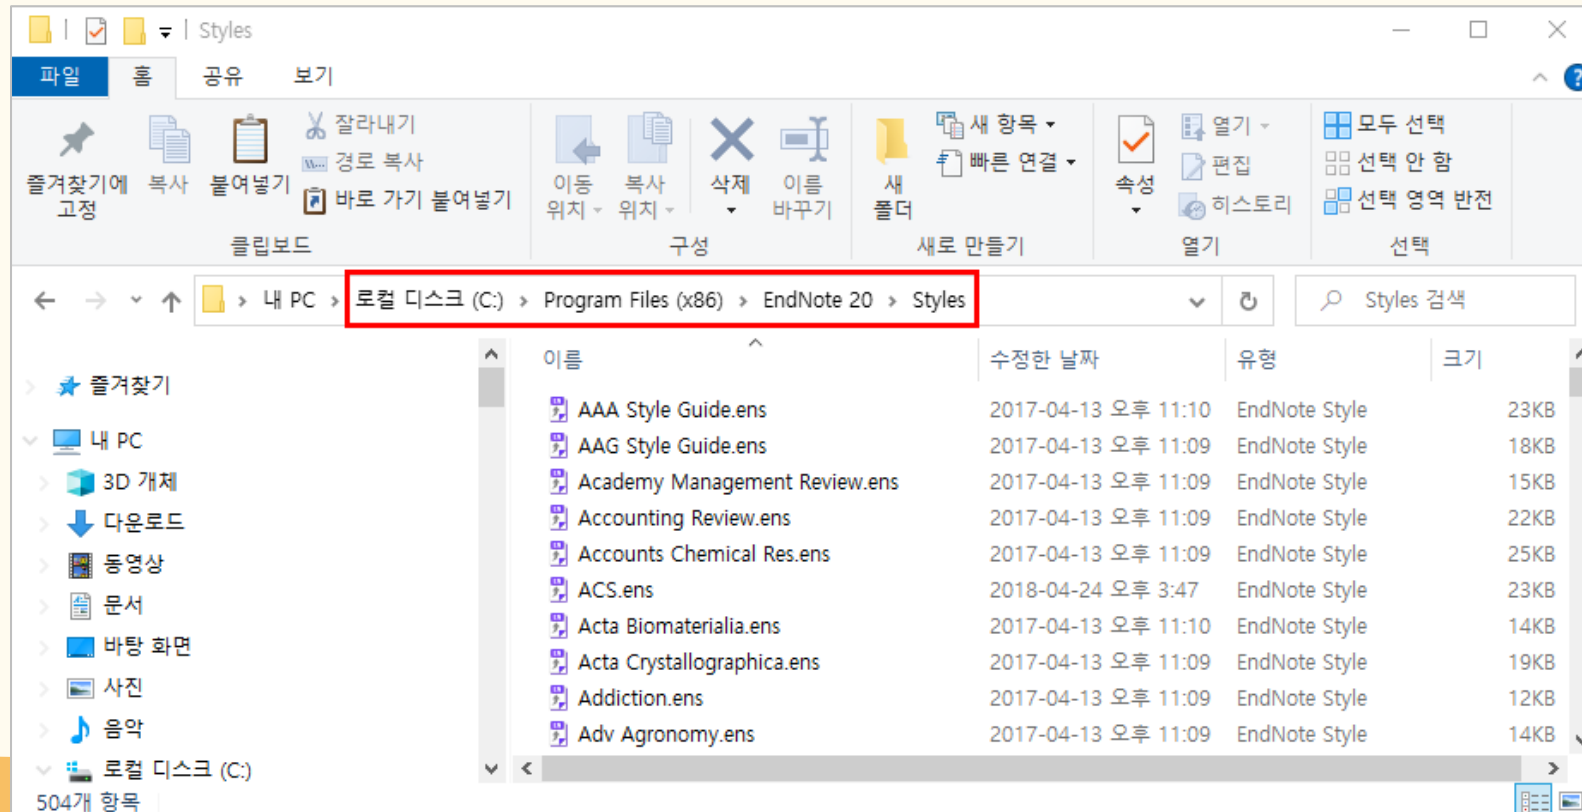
Styles

파일 홈 공유 보기

즐겨찾기에 고정
복사
붙여넣기
잘라내기
경로 복사
바로 가기 붙여넣기
클립보드

이동 위치
복사 위치
삭제
이름 바꾸기
구성

새 폴더
새 항목
빠른 연결
새로 만들기

속성
열기
편집
히스토리
열기

모두 선택
선택 안 함
선택 영역 반전
선택

내 PC > 로컬 디스크 (C:) > Program Files (x86) > EndNote 20 > Styles

Styles 검색

즐겨찾기
내 PC
3D 개체
다운로드
동영상
문서
바탕 화면
사진
음악
로컬 디스크 (C:)

| 이름 | 수정한 날짜 | 유형 | 크기 |
|---|---|---|---|
| AAA Style Guide.ens | 2017-04-13 오후 11:10 | EndNote Style | 23KB |
| AAG Style Guide.ens | 2017-04-13 오후 11:09 | EndNote Style | 18KB |
| Academy Management Review.ens | 2017-04-13 오후 11:09 | EndNote Style | 15KB |
| Accounting Review.ens | 2017-04-13 오후 11:09 | EndNote Style | 22KB |
| Accounts Chemical Res.ens | 2017-04-13 오후 11:09 | EndNote Style | 25KB |
| ACS.ens | 2018-04-24 오후 3:47 | EndNote Style | 23KB |
| Acta Biomaterialia.ens | 2017-04-13 오후 11:10 | EndNote Style | 14KB |
| Acta Crystallographica.ens | 2017-04-13 오후 11:09 | EndNote Style | 19KB |
| Addiction.ens | 2017-04-13 오후 11:09 | EndNote Style | 12KB |
| Adv Agronomy.ens | 2017-04-13 오후 11:09 | EndNote Style | 14KB |

504개 항목